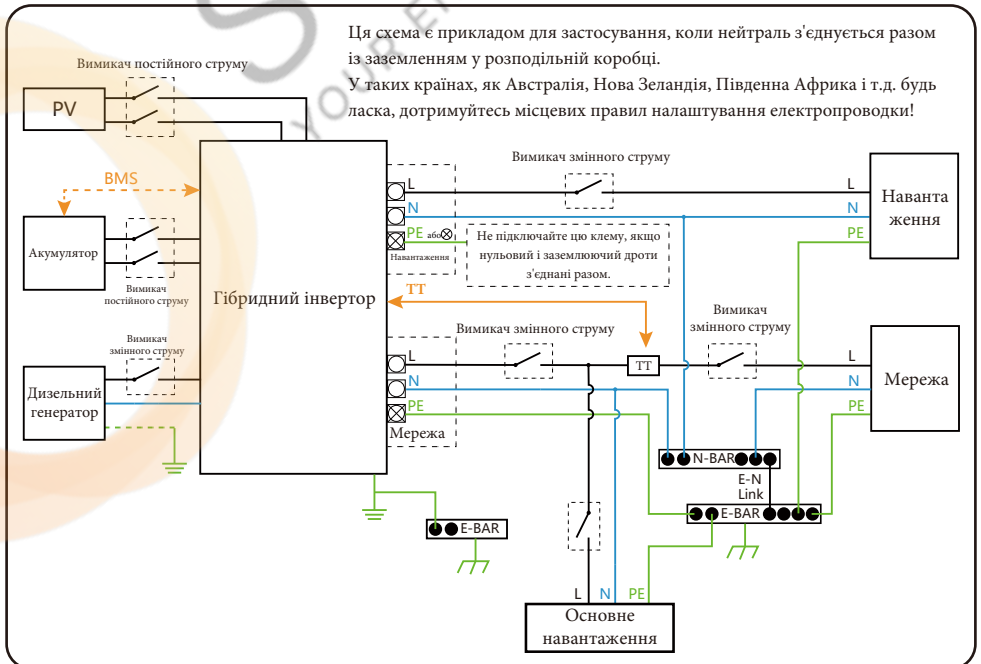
Ця схема є прикладом для застосування, коли нейтраль з'єднується разом із заземленням у розподільній коробці.
У таких країнах, як Австралія, Нова Зеландія, Південна Африка і т.д. будь ласка, дотримуйтесь місцевих правил налаштування електропроводки!

Вимикач постійного струму

PV

BMS

Акумулятор

Вимикач постійного струму

Вимикач змінного струму

Дизельний генератор

Гібридний інвертор

L
N
PE або
Навантаження

Не підключайте цю клему, якщо нульовий і заземлюючий дроти з'єднані разом.

Вимикач змінного струму

L
N
PE

Наванта ження

TT

Вимикач змінного струму

Вимикач змінного струму

L
N
PE
Мережа

TT

L
N
PE

Мережа

N-BAR

E-N Link

E-BAR

E-BAR

L N PE

Основне навантаження